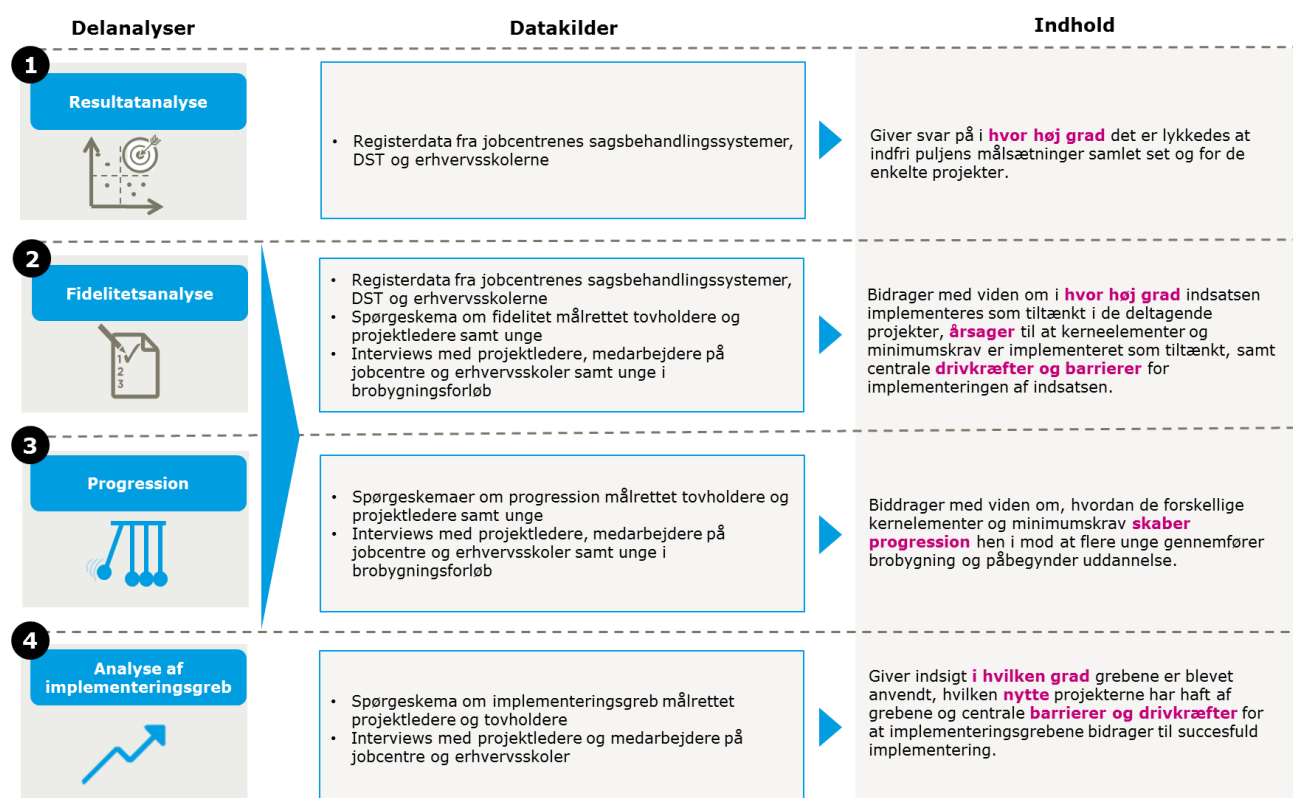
Delanalyser

Datakilder

Indhold

1

Resultatanalyse

• Registerdata fra jobcentrenes sagsbehandlingssystemer, DST og erhvervsskolerne

Giver svar på i hvor høj grad det er lykkedes at indfri puljens målsætninger samlet set og for de enkelte projekter.

2

Fidelitetsanalyse

1
2
3

• Registerdata fra jobcentrenes sagsbehandlingssystemer, DST og erhvervsskolerne
• Spørgeskema om fidelitet målrettet tovholdere og projektledere samt unge
• Interviews med projektledere, medarbejdere på jobcentre og erhvervsskoler samt unge i brobygningsforløb

Bidrager med viden om i hvor høj grad indsatsen implementeres som tiltænkt i de deltagende projekter, årsager til at kerneelementer og minimumskrav er implementeret som tiltænkt, samt centrale drivkræfter og barrierer for implementeringen af indsatsen.

3

Progression

• Spørgeskemaer om progression målrettet tovholdere og projektledere samt unge
• Interviews med projektledere, medarbejdere på jobcentre og erhvervsskoler samt unge i brobygningsforløb

Biddrager med viden om, hvordan de forskellige kernelementer og minimumskrav skaber progression hen i mod at flere unge gennemfører brobygning og påbegynder uddannelse.

4

Analyse af implementeringsgreb

• Spørgeskema om implementeringsgreb målrettet projektledere og tovholdere
• Interviews med projektledere og medarbejdere på jobcentre og erhvervsskoler

Giver indsigt i hvilken grad grebene er blevet anvendt, hvilken nytte projekterne har haft af grebene og centrale barrierer og drivkræfter for at implementeringsgrebene bidrager til succesfuld implementering.